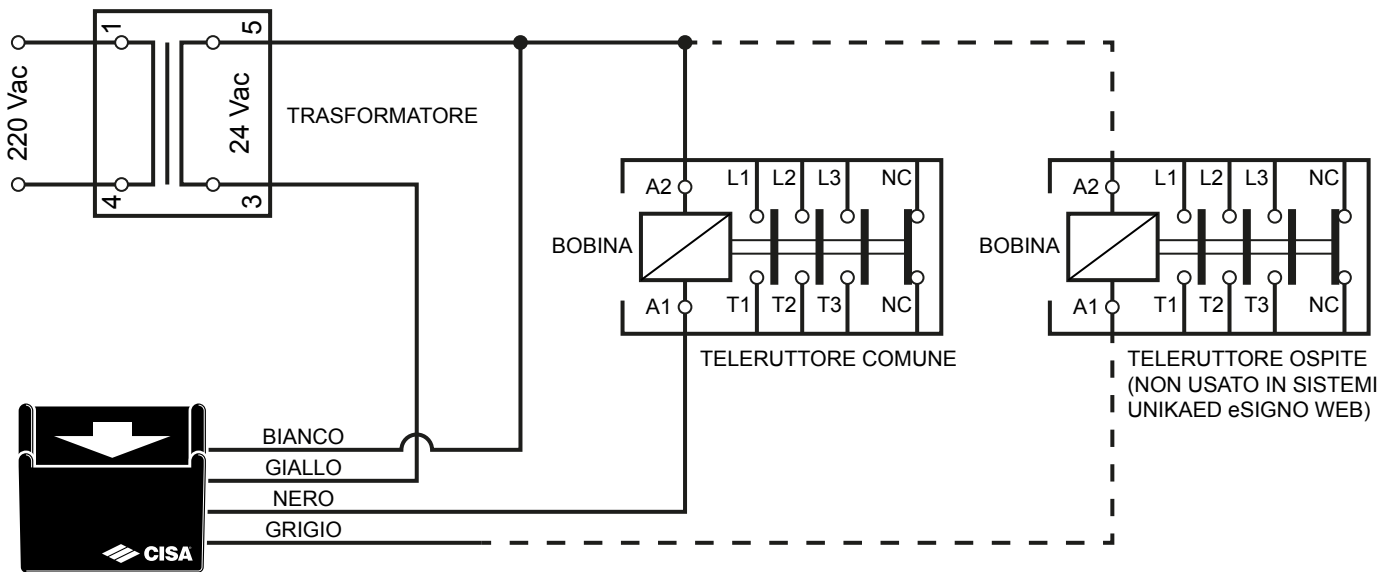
220 Vac

1

4

5

3

24 Vac

TRASFORMATORE

A2

L1

L2

L3

NC

BOBINA

A1

T1

T2

T3

NC

TELERUTTORE COMUNE

A2

L1

L2

L3

NC

BOBINA

A1

T1

T2

T3

NC

TELERUTTORE OSPITE (NON USATO IN SISTEMI UNIKAED eSIGNO WEB)

BIANCO

GIALLO

NERO

GRIGIO

CISA